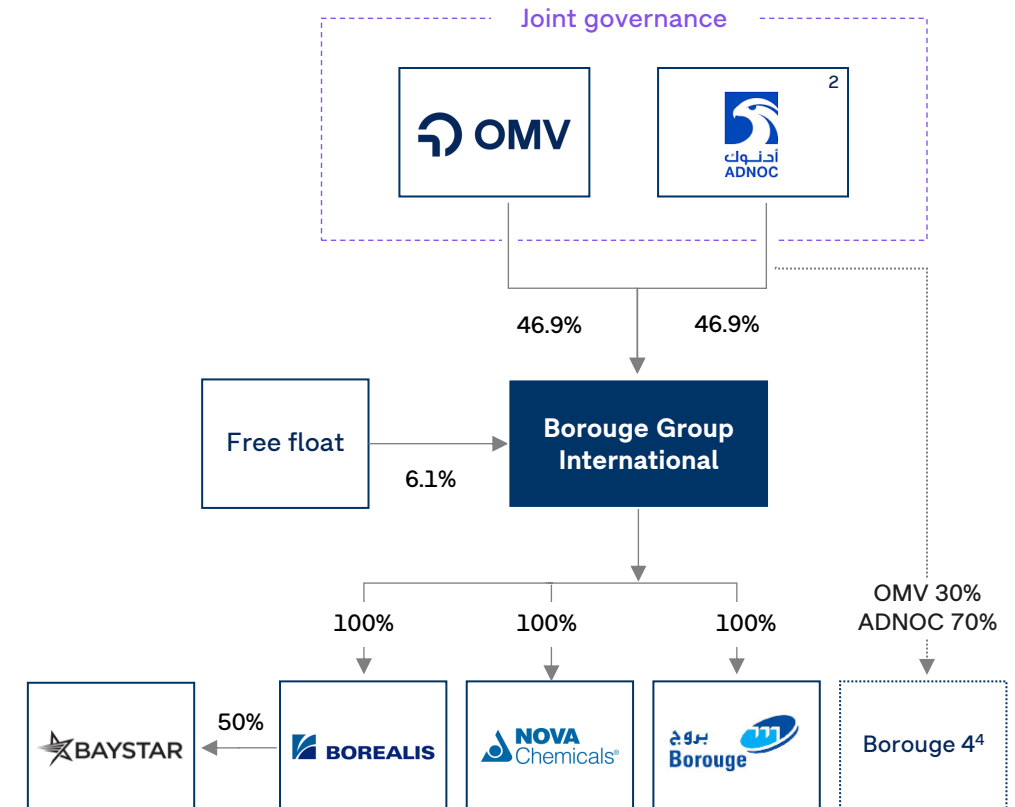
Joint governance

OMV

2

أدنوك
ADNOC

46.9%

46.9%

Free float

6.1%

Borouge Group International

OMV 30%
ADNOC 70%

100%

100%

100%

50%

BAYSTAR

BOREALIS

NOVA Chemicals®

بروج
Borouge

Borouge $4^4$